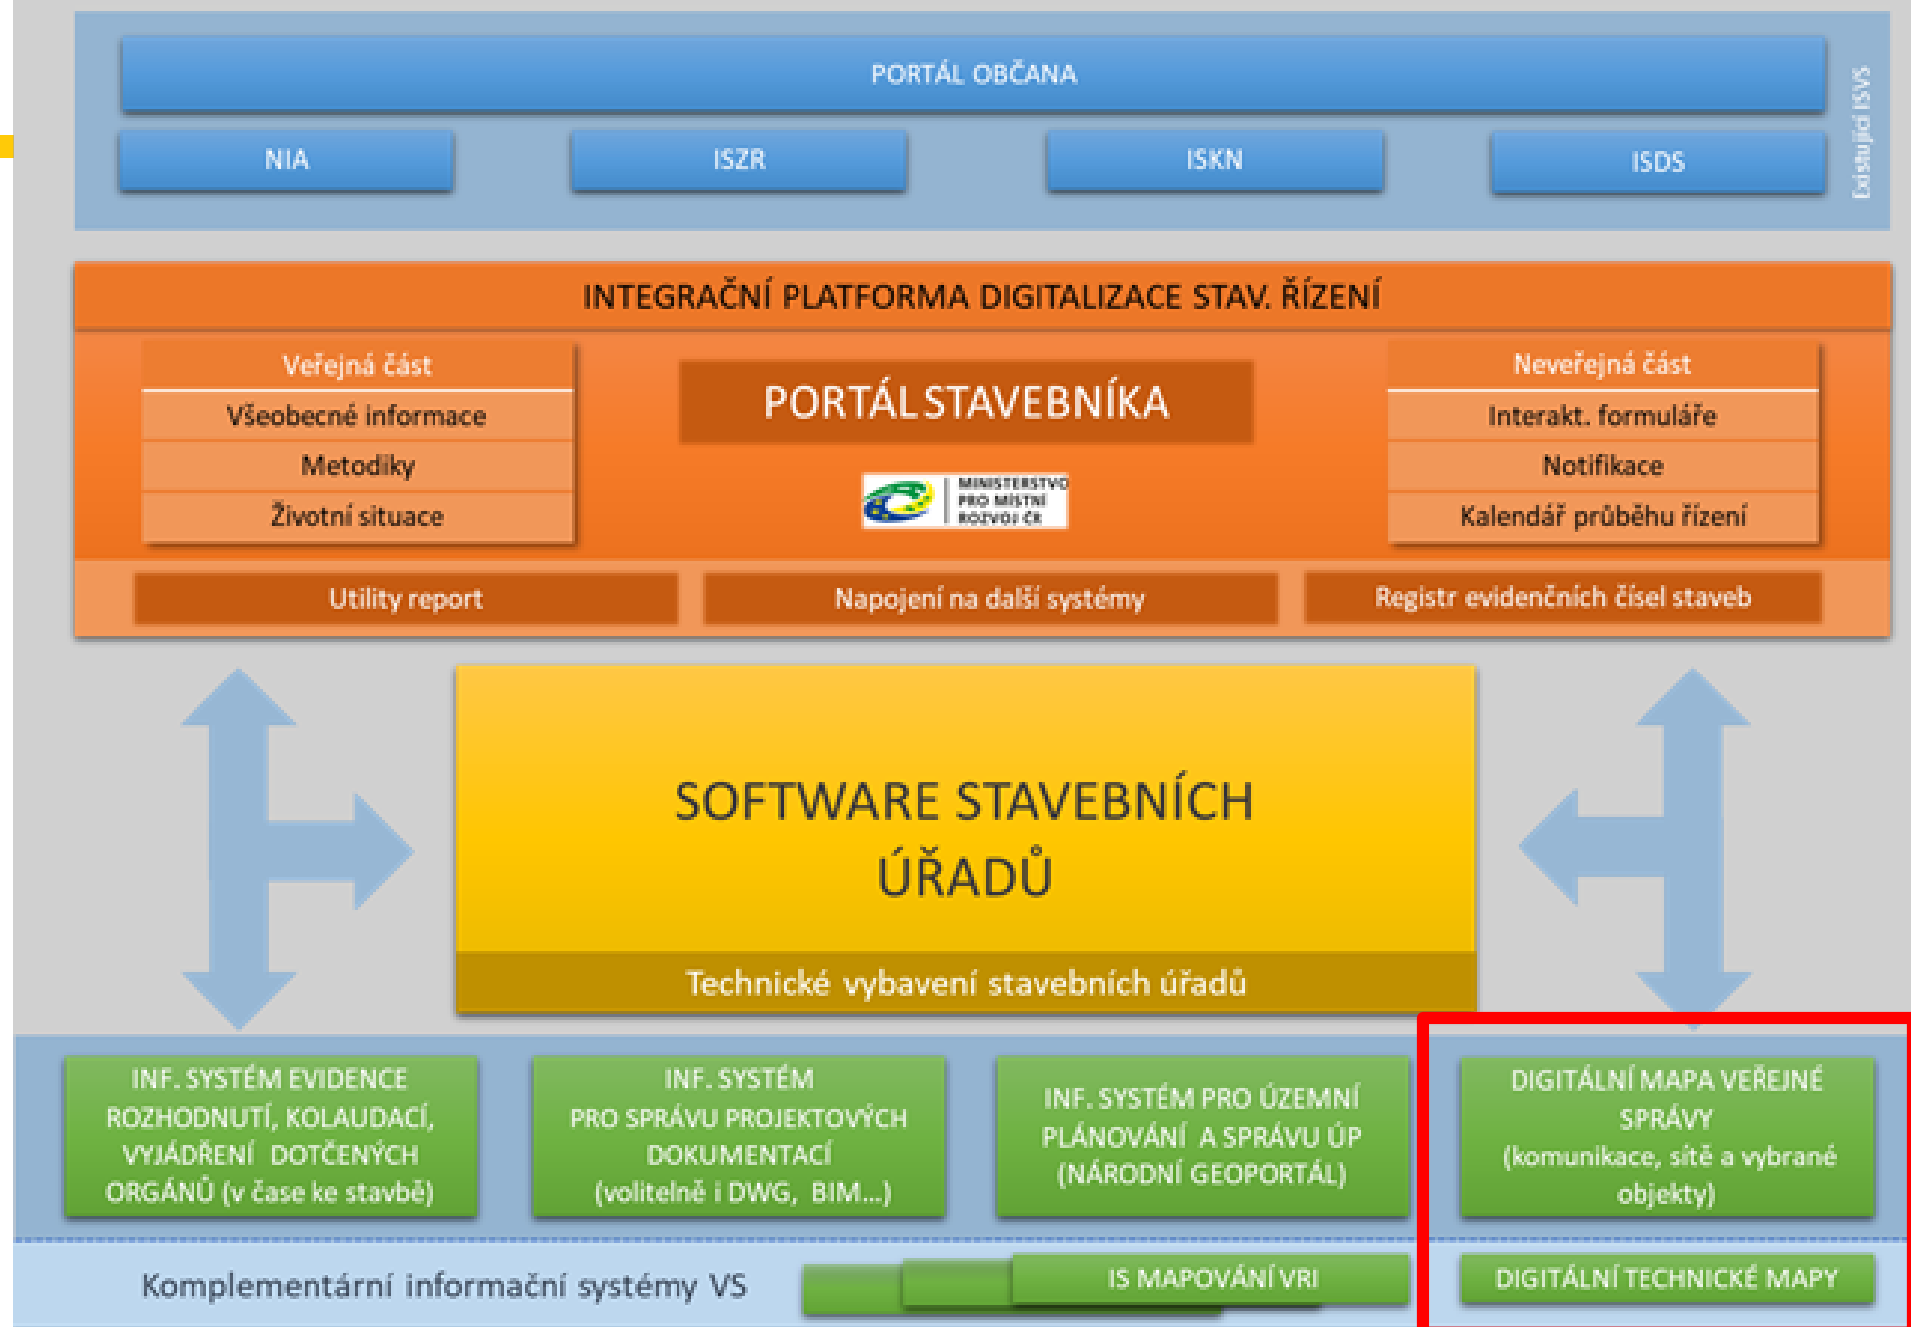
PORTÁL OBČANA

NIA

ISZR

ISKN

ISDS

Existující ISVS

INTEGRAČNÍ PLATFORMA DIGITALIZACE STAV. ŘÍZENÍ

Veřejná část

Všeobecné informace

Metodiky

Životní situace

PORTÁL STAVEBNÍKA

MINISTERSTVO PRO MÍSTNÍ ROZVOJ ČR

Neveřejná část

Interakt. formuláře

Notifikace

Kalendář průběhu řízení

Utility report

Napojení na další systémy

Registr evidenčních čísel staveb

SOFTWARE STAVEBNÍCH ÚŘADŮ

Technické vybavení stavebních úřadů

INF. SYSTÉM EVIDENCE ROZHODNUTÍ, KOLAUDACÍ, VYJÁDŘENÍ DOTČENÝCH ORGÁNŮ (v čase ke stavbě)

INF. SYSTÉM PRO SPRÁVU PROJEKTOVÝCH DOKUMENTACÍ (volitelně i DWG, BIM...)

INF. SYSTÉM PRO ÚZEMNÍ PLÁNOVÁNÍ A SPRÁVU ÚP (NÁRODNÍ GEOPORTÁL)

DIGITÁLNÍ MAPA VEŘEJNÉ SPRÁVY (komunikace, sítě a vybrané objekty)

Komplementární informační systémy VS

IS MAPOVÁNÍ VRI

DIGITÁLNÍ TECHNICKÉ MAPY